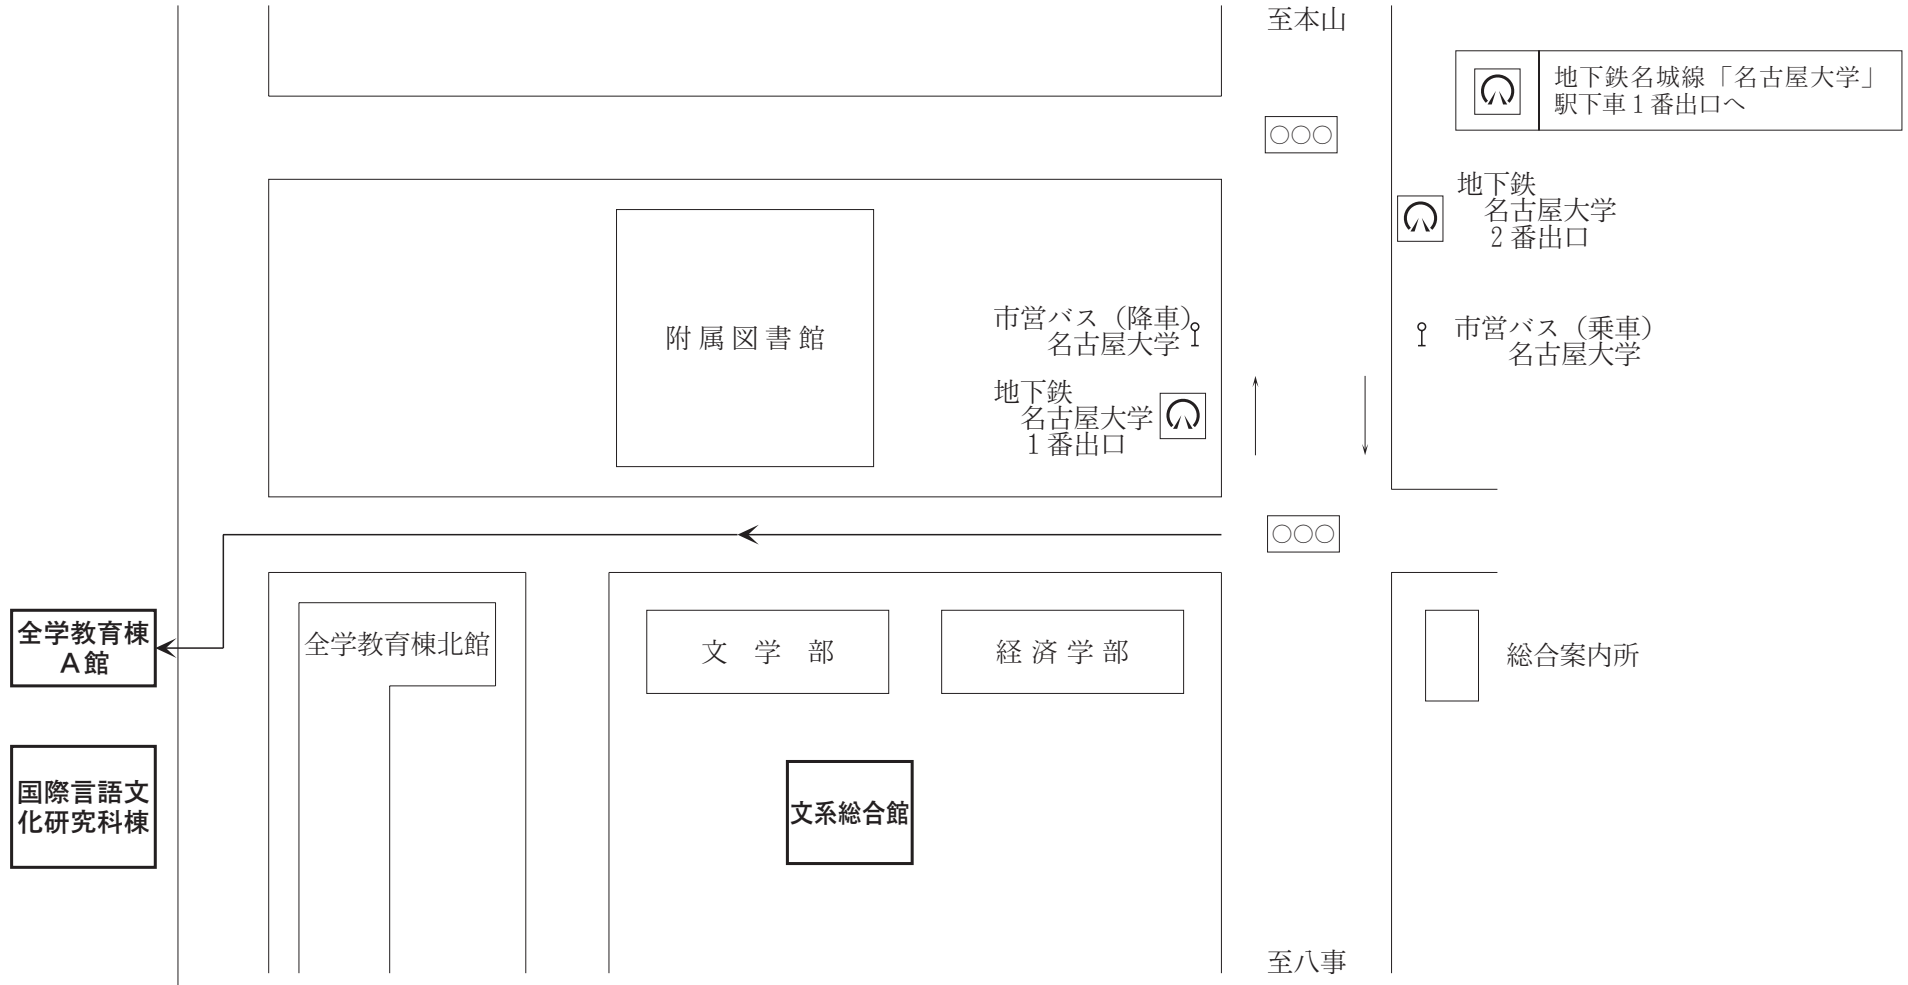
至本山

地下鉄名城線「名古屋大学」駅下車1番出口へ

地下鉄
名古屋大学
2番出口

附属図書館

市営バス（降車）
名古屋大学

市営バス（乗車）
名古屋大学

地下鉄
名古屋大学
1番出口

全学教育棟
A館

全学教育棟北館

文　学　部

経 済 学 部

総合案内所

国際言語文化研究科棟

文系総合館

至八事